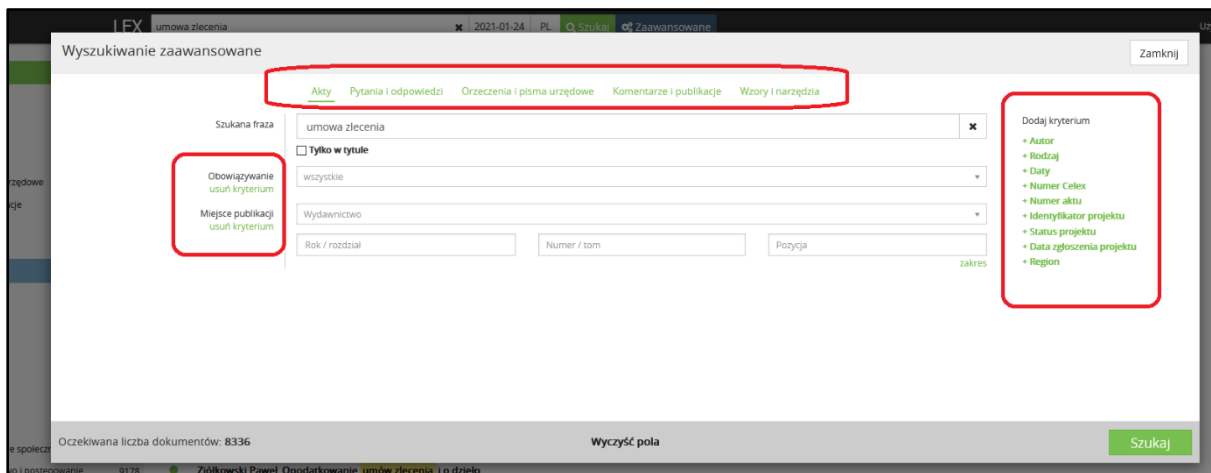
LEX umowa zlecenia × 2021-01-24 PL Szukaj Zaawansowane

Wyszukiwanie zaawansowane

Zamknij

Akty Pytania i odpowiedzi Orzeczenia i pisma urzędowe Komentarze i publikacje Wzory i narzędzia

Szukana fraza
umowa zlecenia
Tylko w tytule

Obowiązywanie
usuń kryterium
wszystkie

Miejsce publikacji
usuń kryterium
Wydawnictwo

Rok / rozdział
Numer / tom
Pozycja
zakres

Dodaj kryterium
+ Autor
+ Rodzaj
+ Daty
+ Numer Celex
+ Numer aktu
+ Identyfikator projektu
+ Status projektu
+ Data zgłoszenia projektu
+ Region

Oczekiwana liczba dokumentów: 8336
Wyczyść pola
Szukaj

rzędowe
cje
e społeczn
o i postępowanie 9178 Ziółkowski Paweł Opodatkowanie umów zlecenia i o dzieło